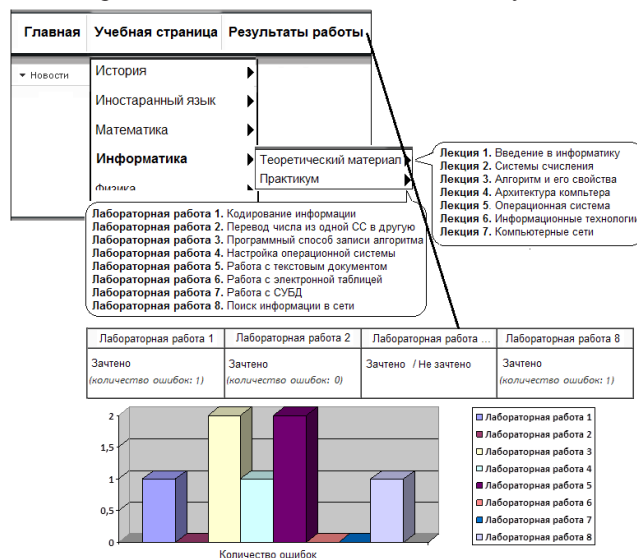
Главная Учебная страница Результаты работы

Новости

История
Иностаранный язык
Математика
Информатика
Физика

Теоретический материал
Практикум

Лекция 1. Введение в информатику
Лекция 2. Системы счисления
Лекция 3. Алгоритм и его свойства
Лекция 4. Архитектура компьтера
Лекция 5. Операционная система
Лекция 6. Информационные технологии
Лекция 7. Компьютерные сети

Лабораторная работа 1. Кодирование информации
Лабораторная работа 2. Перевод числа из одной СС в другую
Лабораторная работа 3. Программный способ записи алгоритма
Лабораторная работа 4. Настройка операционной системы
Лабораторная работа 5. Работа с текстовым документом
Лабораторная работа 6. Работа с электронной таблицей
Лабораторная работа 7. Работа с СУБД
Лабораторная работа 8. Поиск информации в сети

| Лабораторная работа 1 | Лабораторная работа 2 | Лабораторная работа ... | Лабораторная работа 8 |
|---|---|---|---|
| Зачтено (количество ошибок: 1) | Зачтено (количество ошибок: 0) | Зачтено / Не зачтено | Зачтено (количество ошибок: 1) |

2
1,5
1
0,5
0
Количество ошибок

Лабораторная работа 1
Лабораторная работа 2
Лабораторная работа 3
Лабораторная работа 4
Лабораторная работа 5
Лабораторная работа 6
Лабораторная работа 7
Лабораторная работа 8